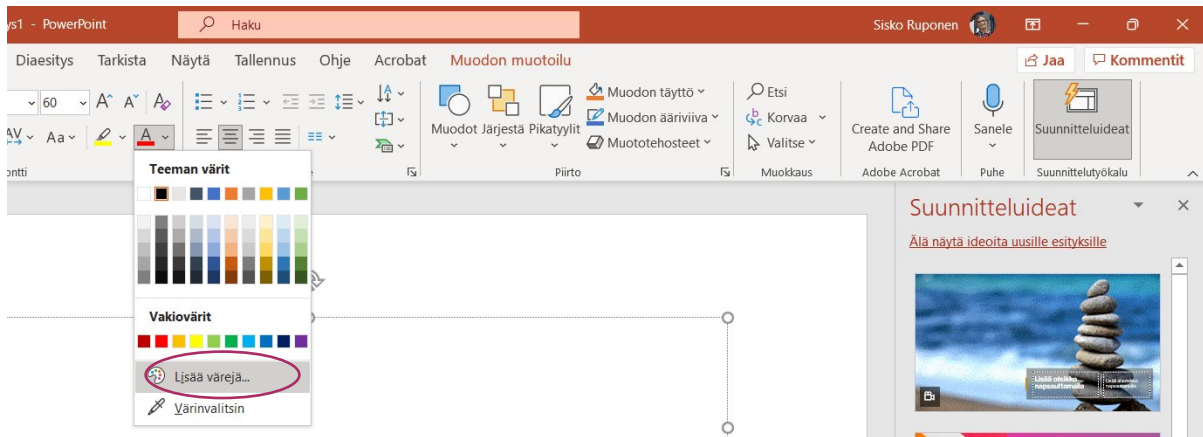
ys1 - PowerPoint
Haku
Sisko Ruponen

Diaesitys Tarkista Näytä Tallennus Ohje Acrobat Muodon muotoilu
Jaa
Kommentit

60
Muodot Järjestä Pikatyylit
Muodon täyttö
Muodon ääriviiva
Muototehosteet
Piirto
Etsi
Korvaa
Valitse
Muokkaus
Create and Share Adobe PDF
Adobe Acrobat
Sanele
Puhe
Suunnitteluideat
Suunnittelutyökalu
ontti

Teeman värit
Vakiovärit
Lisää värejä...
Värinvalitsin

Suunnitteluideat
Älä näytä ideoita uusille esityksille
Lisää otsikko napsauttamalla